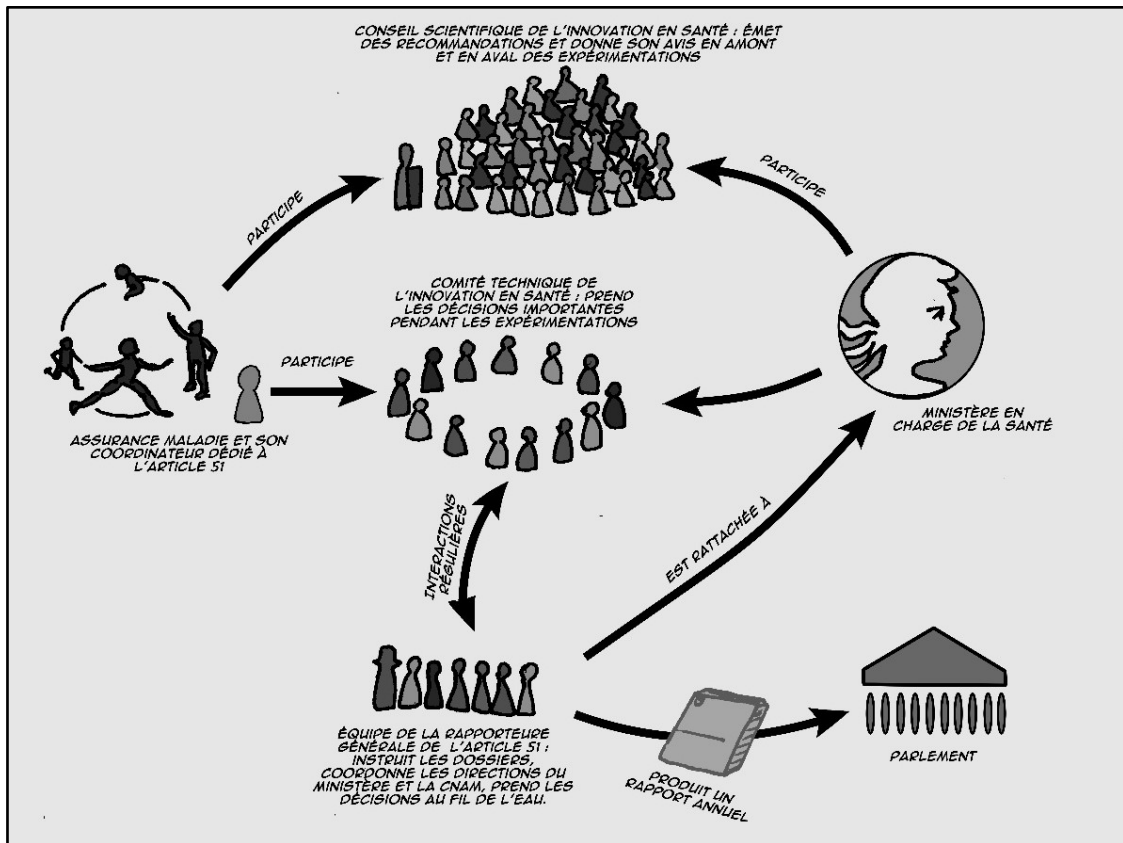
CONSEIL SCIENTIFIQUE DE L'INNOVATION EN SANTÉ : ÉMET DES RECOMMANDATIONS ET DONNE SON AVIS EN AMONT ET EN AVAL DES EXPÉRIMENTATIONS

PARTICIPE

PARTICIPE

COMITÉ TECHNIQUE DE L'INNOVATION EN SANTÉ : PREND LES DÉCISIONS IMPORTANTES PENDANT LES EXPÉRIMENTATIONS

PARTICIPE

ASSURANCE MALADIE ET SON COORDINATEUR DÉDIÉ À L'ARTICLE 51

MINISTÈRE EN CHARGE DE LA SANTÉ

INTERACTIONS RÉGULIÈRES

EST RATTACHÉE À

ÉQUIPE DE LA RAPPORTEURE GÉNÉRALE DE L'ARTICLE 51 : INSTRUIT LES DOSSIERS, COORDONNE LES DIRECTIONS DU MINISTÈRE ET LA CNAM, PREND LES DÉCISIONS AU FIL DE L'EAU.

PRODUIT UN RAPPORT ANNUEL

PARLEMENT